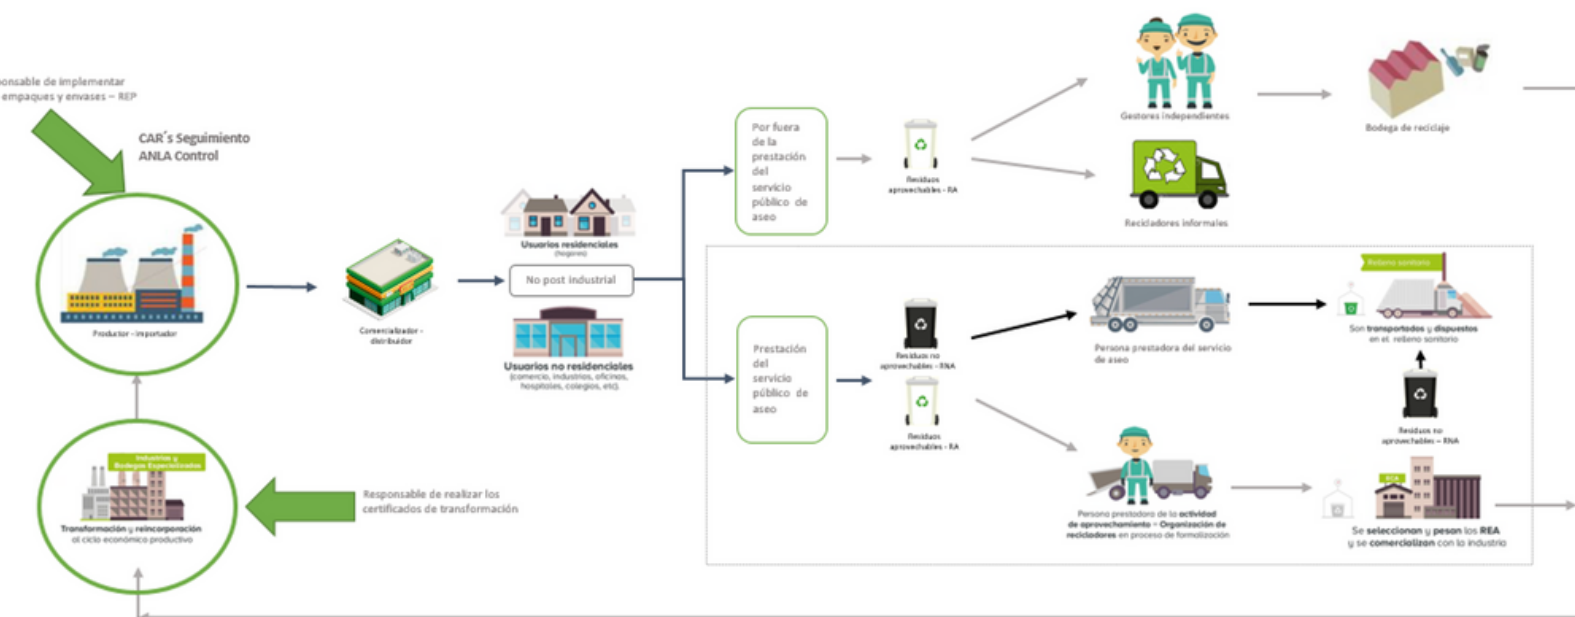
onsable de implementar
empaques y envases – REP

CAR´s Seguimiento
ANLA Control

Productor - importador

Comercializador - distribuidor

Usuarios residenciales
(hogares)

No post industrial

Usuarios no residenciales
(comercio, industrias, oficinas, hospitales, colegios, etc)

Por fuera de la prestación del servicio público de aseo

Residuos aprovechables - RA

Gestores independientes

Bodega de reciclaje

Recicladores informales

Prestación del servicio público de aseo

Residuos no aprovechables - RNA

Residuos aprovechables - RA

Persona prestadora del servicio de aseo

Relleno sanitario

Son transportados y dispuestos en el relleno sanitario

Residuos no aprovechables - RNA

Persona prestadora de la actividad de aprovechamiento - Organización de recicladores en proceso de formalización

ECA

Se seleccionan y pesan los REA y se comercializan con la industria

Industrias y Bodegas Especializadas

Transformación y reincorporación al ciclo económico productivo

Responsable de realizar los certificados de transformación